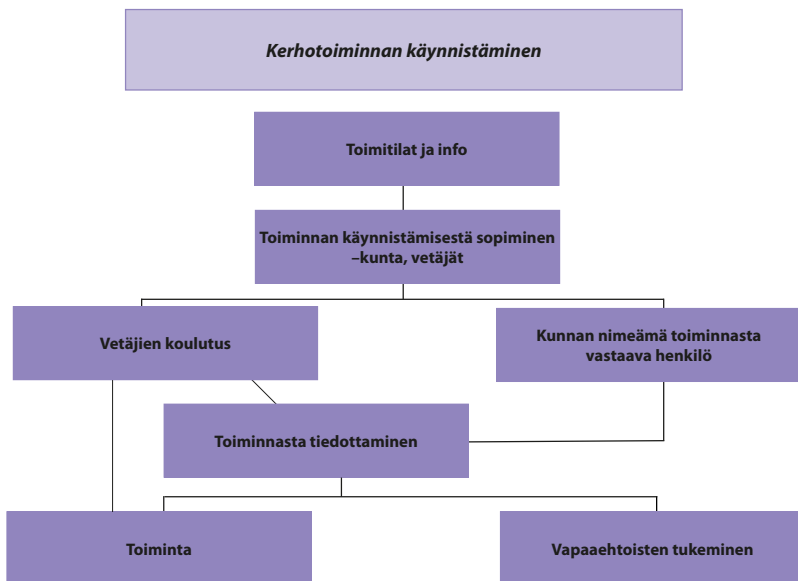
Kerhotoiminnan käynnistäminen

Toimitilat ja info

Toiminnan käynnistämisestä sopiminen –kunta, vetäjät

Vetäjien koulutus

Kunnan nimeämä toiminnasta vastaava henkilö

Toiminnasta tiedottaminen

Toiminta

Vapaaehtoisten tukeminen